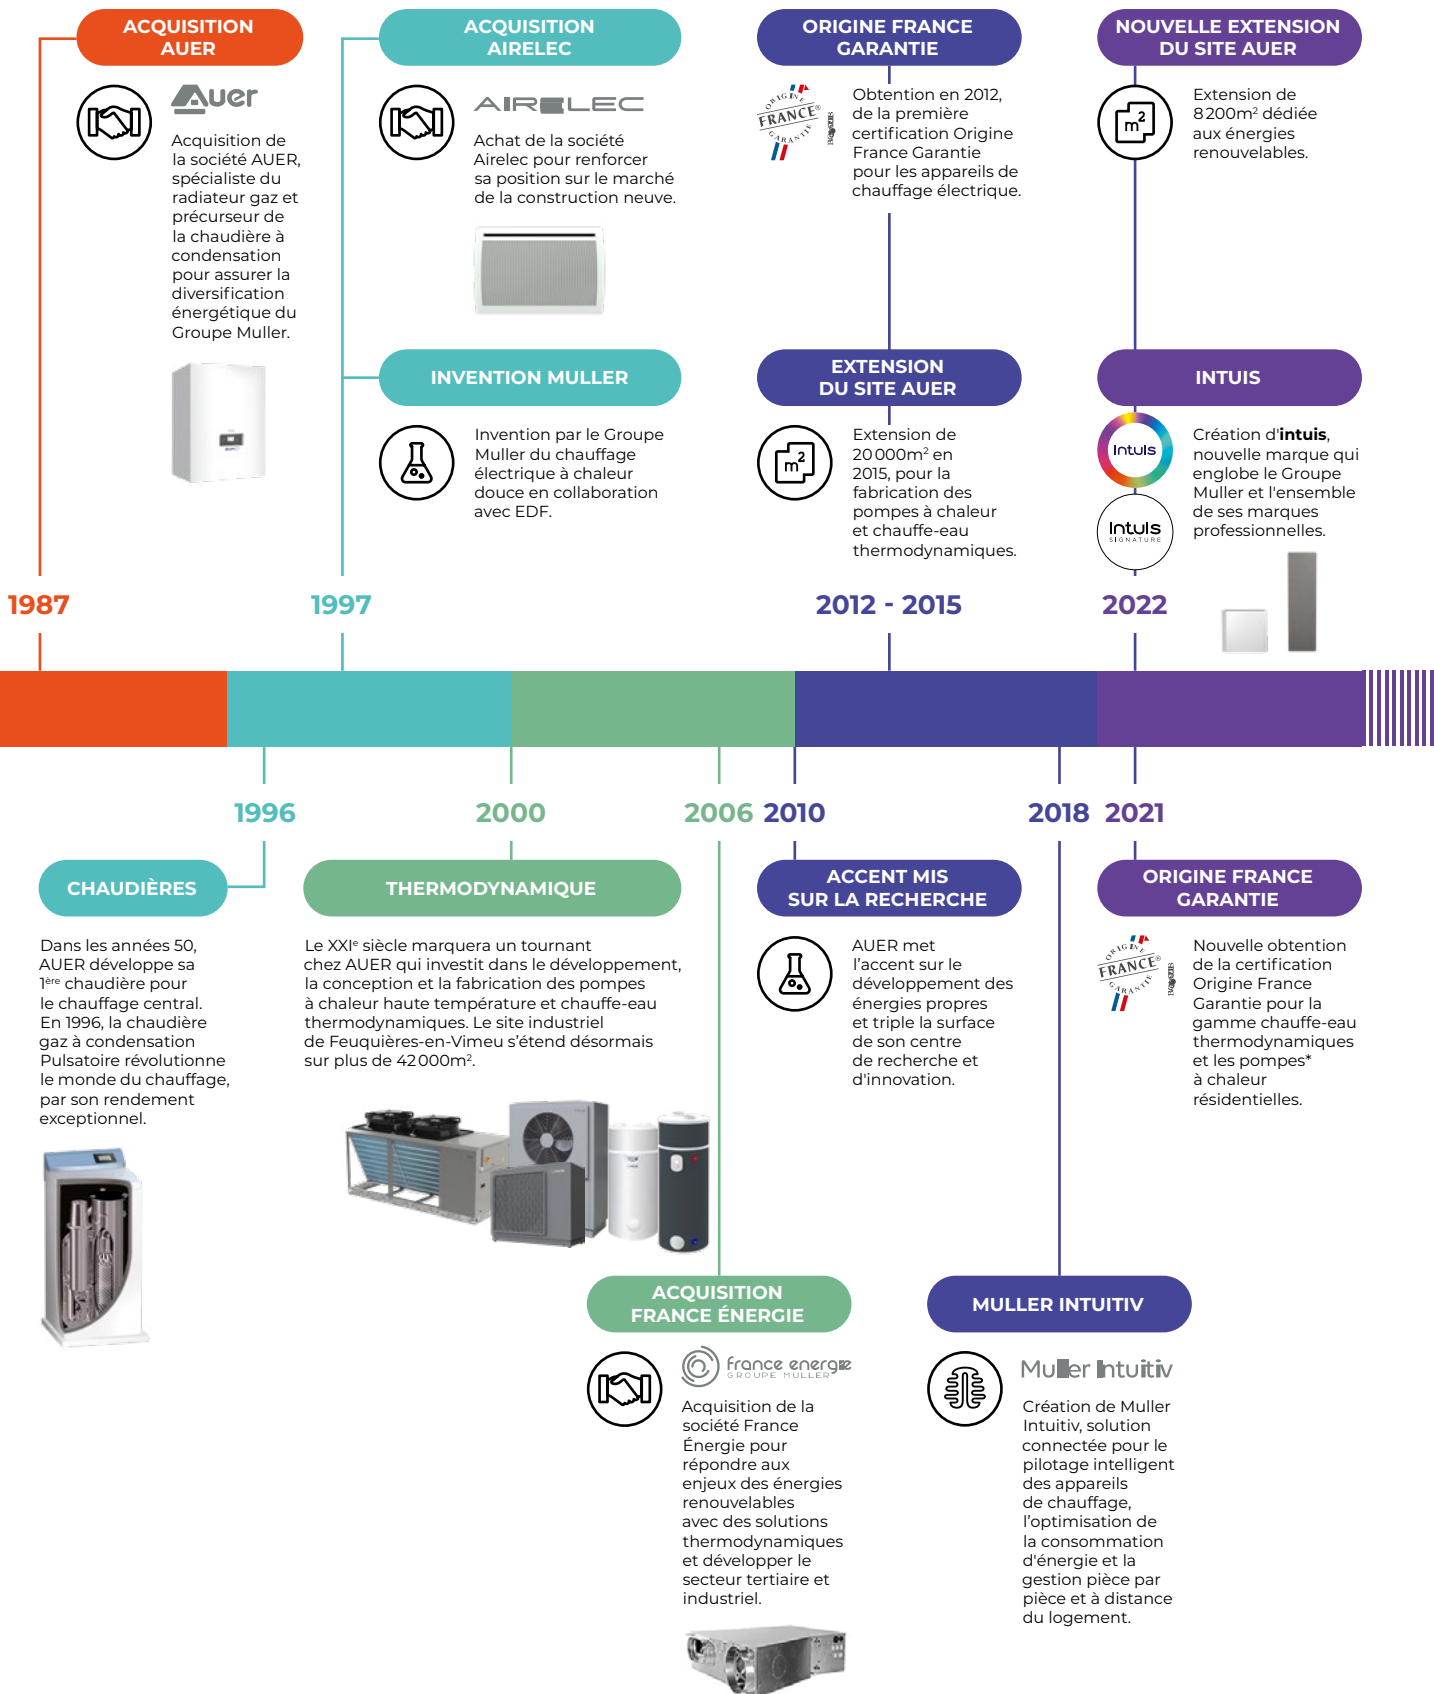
ACQUISITION AUER

Auer

Acquisition de la société AUER, spécialiste du radiateur gaz et précurseur de la chaudière à condensation pour assurer la diversification énergétique du Groupe Muller.

ACQUISITION AIRELEC

AIRELEC

Achat de la société Airelec pour renforcer sa position sur le marché de la construction neuve.

INVENTION MULLER

Invention par le Groupe Muller du chauffage électrique à chaleur douce en collaboration avec EDF.

ORIGINE FRANCE GARANTIE

ORIGINE FRANCE GARANTIE

Obtention en 2012, de la première certification Origine France Garantie pour les appareils de chauffage électrique.

EXTENSION DU SITE AUER

$m^2$

Extension de 20 000m² en 2015, pour la fabrication des pompes à chaleur et chauffe-eau thermodynamiques.

NOUVELLE EXTENSION DU SITE AUER

$m^2$

Extension de 8 200m² dédiée aux énergies renouvelables.

INTUIS

Intuis

Intuis SIGNATURE

Création d'**intuis**, nouvelle marque qui englobe le Groupe Muller et l'ensemble de ses marques professionnelles.

1987

1997

2012 - 2015

2022

1996

2000

2006

2010

2018

2021

CHAUDIÈRES

Dans les années 50, AUER développe sa 1ère chaudière pour le chauffage central. En 1996, la chaudière gaz à condensation Pulsatoire révolutionne le monde du chauffage, par son rendement exceptionnel.

THERMODYNAMIQUE

Le XXIe siècle marquera un tournant chez AUER qui investit dans le développement, la conception et la fabrication des pompes à chaleur haute température et chauffe-eau thermodynamiques. Le site industriel de Feuquières-en-Vimeu s'étend désormais sur plus de 42 000m².

ACCENT MIS SUR LA RECHERCHE

AUER met l'accent sur le développement des énergies propres et triple la surface de son centre de recherche et d'innovation.

ORIGINE FRANCE GARANTIE

ORIGINE FRANCE GARANTIE

Nouvelle obtention de la certification Origine France Garantie pour la gamme chauffe-eau thermodynamiques et les pompes* à chaleur résidentielles.

ACQUISITION FRANCE ÉNERGIE

france energie GROUPE MULLER

Acquisition de la société France Énergie pour répondre aux enjeux des énergies renouvelables avec des solutions thermodynamiques et développer le secteur tertiaire et industriel.

MULLER INTUITIV

Muller Intuitiv

Création de Muller Intuitiv, solution connectée pour le pilotage intelligent des appareils de chauffage, l'optimisation de la consommation d'énergie et la gestion pièce par pièce et à distance du logement.